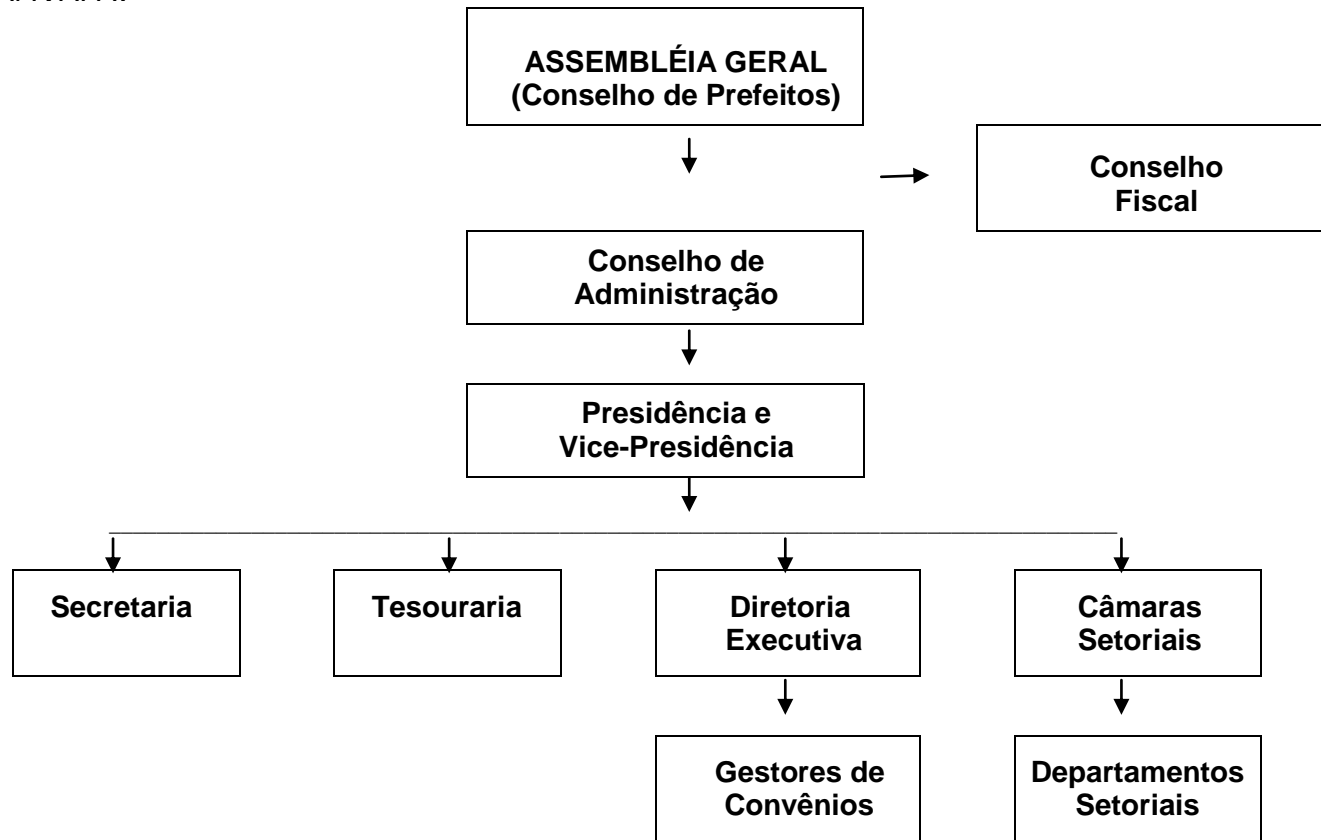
ASSEMBLÉIA GERAL
(Conselho de Prefeitos)

Conselho Fiscal

Conselho de Administração

Presidência e Vice-Presidência

Secretaria

Tesouraria

Diretoria Executiva

Câmaras Setoriais

Gestores de Convênios

Departamentos Setoriais